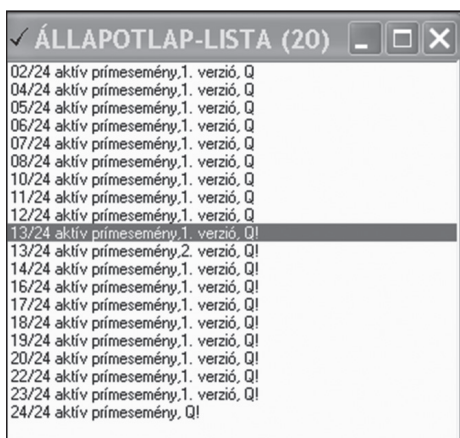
✓ ÁLLAPOTLAP-LISTA (20)

02/24 aktív prímesemény,1. verzió, Q
04/24 aktív prímesemény,1. verzió, Q
05/24 aktív prímesemény,1. verzió, Q
06/24 aktív prímesemény,1. verzió, Q
07/24 aktív prímesemény,1. verzió, Q
08/24 aktív prímesemény,1. verzió, Q
10/24 aktív prímesemény,1. verzió, Q
11/24 aktív prímesemény,1. verzió, Q
12/24 aktív prímesemény,1. verzió, Q
13/24 aktív prímesemény,1. verzió, Q!
13/24 aktív prímesemény,2. verzió, Q!
14/24 aktív prímesemény,1. verzió, Q!
16/24 aktív prímesemény,1. verzió, Q!
17/24 aktív prímesemény,1. verzió, Q!
18/24 aktív prímesemény,1. verzió, Q!
19/24 aktív prímesemény,1. verzió, Q!
20/24 aktív prímesemény,1. verzió, Q!
22/24 aktív prímesemény,1. verzió, Q!
23/24 aktív prímesemény,1. verzió, Q!
24/24 aktív prímesemény, Q!